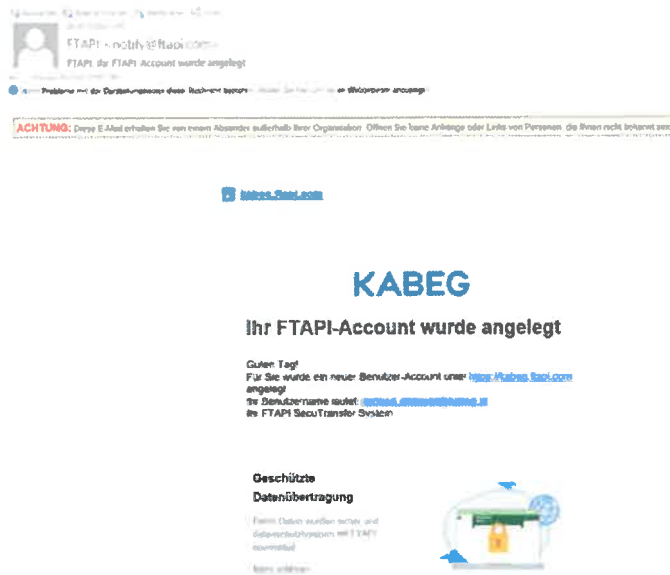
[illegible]

FTAPI <notify@ftapi.com>

FTAPI: Ihr FTAPI-Account wurde angelegt

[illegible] Probleme mit der Darstellungsweise dieser Nachricht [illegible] Webbrowser anzuzeigen.

ACHTUNG: Diese E-Mail erhalten Sie von einem Absender außerhalb Ihrer Organisation. Öffnen Sie keine Anhänge oder Links von Personen, die Ihnen nicht bekannt sind

kabeg.ftapi.com

KABEG

Ihr FTAPI-Account wurde angelegt

Guten Tag!
Für Sie wurde ein neuer Benutzer-Account unter https://kabeg.ftapi.com angelegt
Ihr Benutzername lautet: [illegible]
Ihr FTAPI SecuTransfer System

Geschützte Datenübertragung

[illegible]

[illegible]